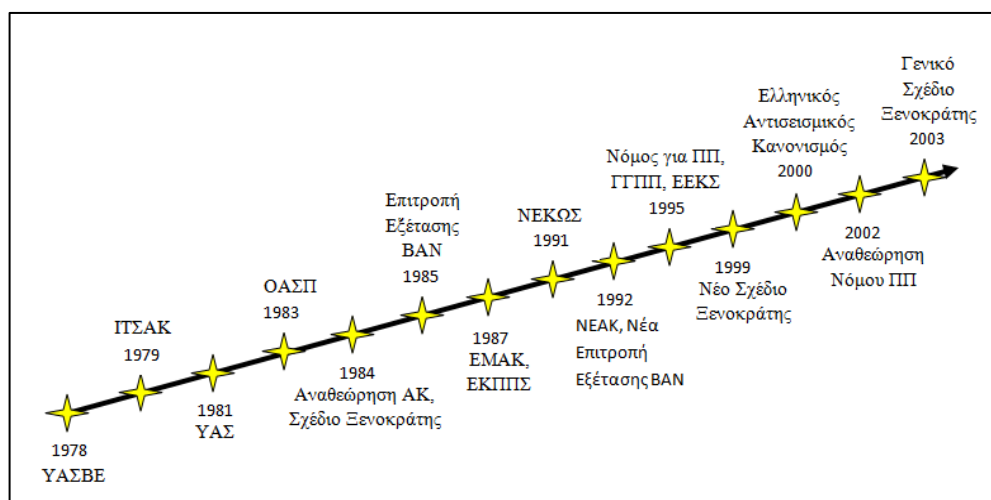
1978
ΥΑΣΒΕ

ΙΤΣΑΚ
1979

1981
ΥΑΣ

ΟΑΣΠ
1983

1984
Αναθεώρηση ΑΚ,
Σχέδιο Ξενοκράτης

Επιτροπή
Εξέτασης
ΒΑΝ
1985

1987
ΕΜΑΚ,
ΕΚΠΠΣ

ΝΕΚΩΣ
1991

1992
ΝΕΑΚ, Νέα
Επιτροπή
Εξέτασης ΒΑΝ

Νόμος για ΠΠ,
ΓΓΠΠ, ΕΕΚΣ
1995

1999
Νέο Σχέδιο
Ξενοκράτης

Ελληνικός
Αντισεισμικός
Κανονισμός
2000

2002
Αναθεώρηση
Νόμου ΠΠ

Γενικό
Σχέδιο
Ξενοκράτης
2003